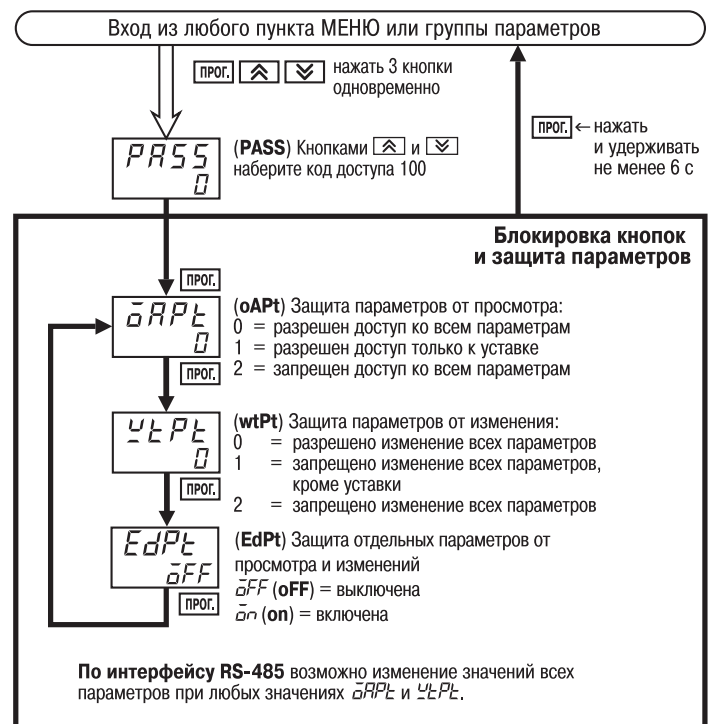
Вход из любого пункта МЕНЮ или группы параметров

ПРОГ. нажать 3 кнопки одновременно

PASS
0

(PASS) Кнопками и наберите код доступа 100

ПРОГ. ← нажать и удерживать не менее 6 с

Блокировка кнопок и защита параметров

ПРОГ.

oAPt
0

(oAPt) Защита параметров от просмотра:
0 = разрешен доступ ко всем параметрам
1 = разрешен доступ только к уставке
2 = запрещен доступ ко всем параметрам

ПРОГ.

wtPt
0

(wtPt) Защита параметров от изменения:
0 = разрешено изменение всех параметров
1 = запрещено изменение всех параметров, кроме уставки
2 = запрещено изменение всех параметров

ПРОГ.

EdPt
oFF

(EdPt) Защита отдельных параметров от просмотра и изменений
oFF (oFF) = выключена
on (on) = включена

ПРОГ.

По интерфейсу RS-485 возможно изменение значений всех параметров при любых значениях oAPt и wtPt.